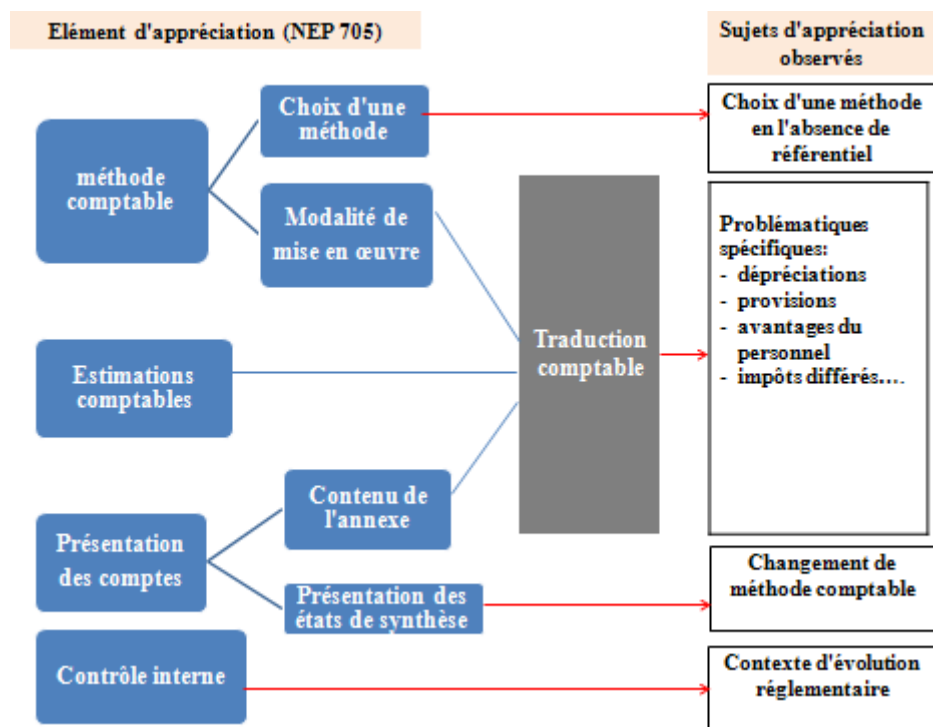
Elément d'appréciation (NEP 705)

Sujets d'appréciation observés

méthode comptable

Choix d'une méthode

Modalité de mise en œuvre

Estimations comptables

Présentation des comptes

Contenu de l'annexe

Présentation des états de synthèse

Contrôle interne

Traduction comptable

Choix d'une méthode en l'absence de référentiel

Problématiques spécifiques:
- dépréciations
- provisions
- avantages du personnel
- impôts différés….

Changement de méthode comptable

Contexte d'évolution réglementaire